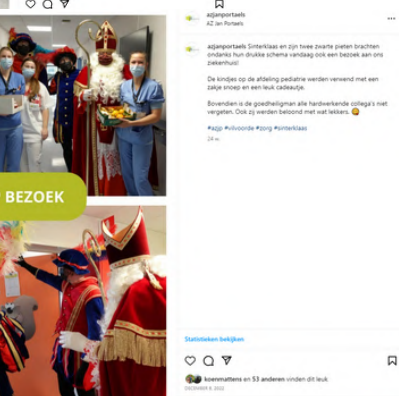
BEZOEK

azjanportaels
AZ Jan Portaels

azjanportaels Sinterklaas en zijn twee zwarte pieten brachten ondanks hun drukke schema vandaag ook een bezoek aan ons ziekenhuis!

De kindjes op de afdeling pediatrie werden verwend met een zakje snoep en een leuk cadeautje.

Bovendien is de goedheiligman alle hardwerkende collega's niet vergeten. Ook zij werden beloond met wat lekkers. 😊

#azjp #vilvoorde #zorg #sinterklaas

24 w

Statistieken bekijken

koenmattens en 53 anderen vinden dit leuk

DECEMBER 6, 2022